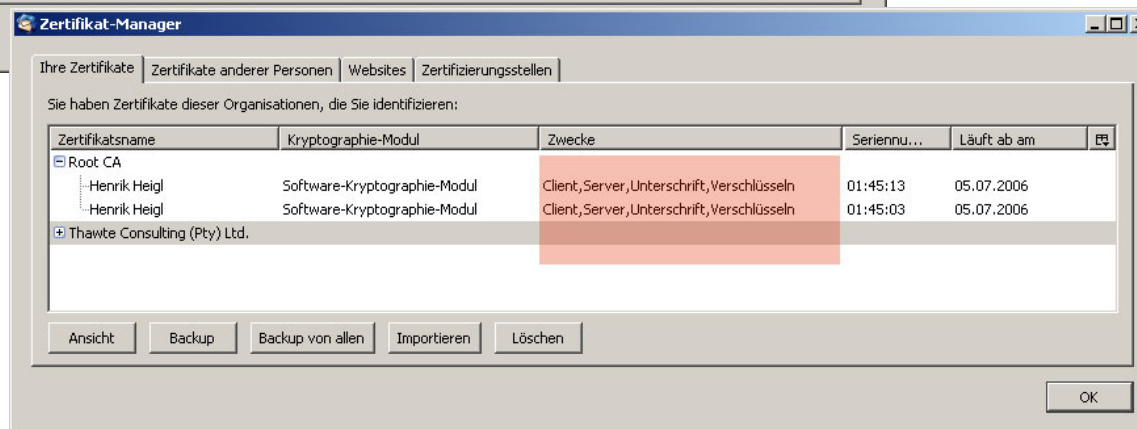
Zertifikat-Manager

Ihre Zertifikate | Zertifikate anderer Personen | Websites | Zertifizierungsstellen

Sie haben Zertifikate dieser Organisationen, die Sie identifizieren:

| Zertifikatsname | Kryptographie-Modul | Zwecke | Seriennu... | Läuft ab am |
|---|---|---|---|---|
| Root CA | | | | |
| Henrik Heigl | Software-Kryptographie-Modul | Client,Server,Unterschrift,Verschlüsseln | 01:45:13 | 05.07.2006 |
| Henrik Heigl | Software-Kryptographie-Modul | Client,Server,Unterschrift,Verschlüsseln | 01:45:03 | 05.07.2006 |
| Thawte Consulting (Pty) Ltd. | | | | |

Ansicht | Backup | Backup von allen | Importieren | Löschen

OK